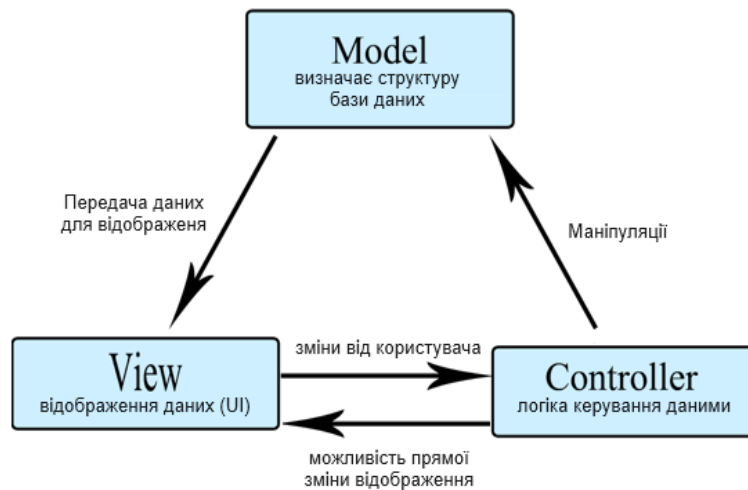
Model
визначає структуру бази даних

Передача даних для відображення

Маніпуляції

View
відображення даних (UI)

зміни від користувача

Controller
логіка керування даними

можливість прямої зміни відображення